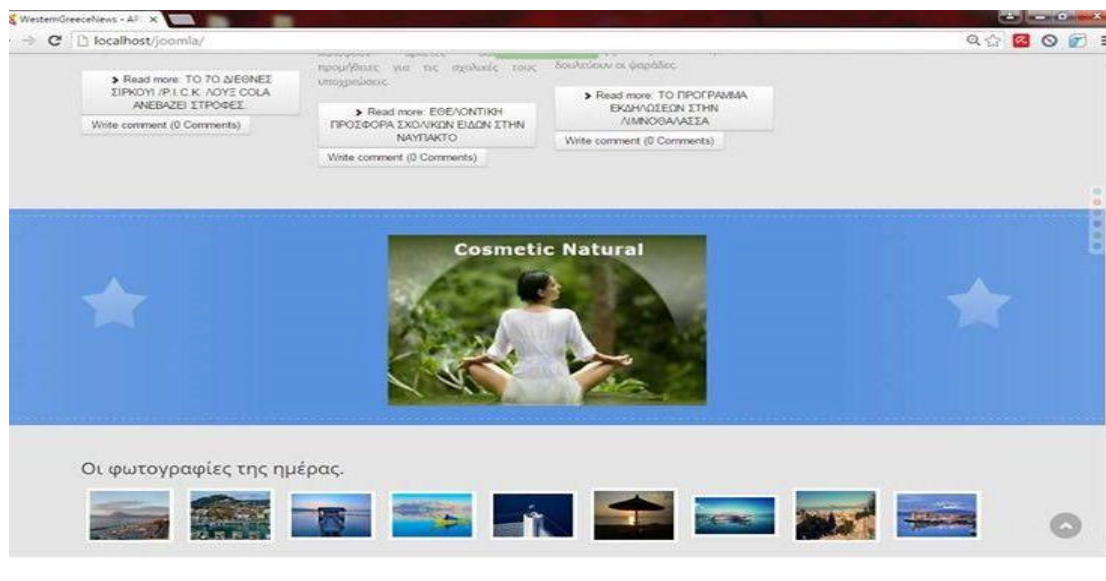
WesternGreeceNews - AF ×

localhost/joomla/

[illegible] προμήθειες για τις σχολικές τους υποχρεώσεις.

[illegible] δουλεύουν οι ψαράδες.

Read more: ΤΟ 7Ο ΔΙΕΘΝΕΣ ΣΙΡΚΟΥΙ /P.I.C.K. ΛΟΥΞ COLA ΑΝΕΒΑΖΕΙ ΣΤΡΟΦΕΣ.

Write comment (0 Comments)

Read more: ΕΘΕΛΟΝΤΙΚΗ ΠΡΟΣΦΟΡΑ ΣΧΟΛΙΚΩΝ ΕΙΔΩΝ ΣΤΗΝ ΝΑΥΠΑΚΤΟ

Write comment (0 Comments)

Read more: ΤΟ ΠΡΟΓΡΑΜΜΑ ΕΚΔΗΛΩΣΕΩΝ ΣΤΗΝ ΛΙΜΝΟΘΑΛΑΣΣΑ

Write comment (0 Comments)

Cosmetic Natural

Οι φωτογραφίες της ημέρας.